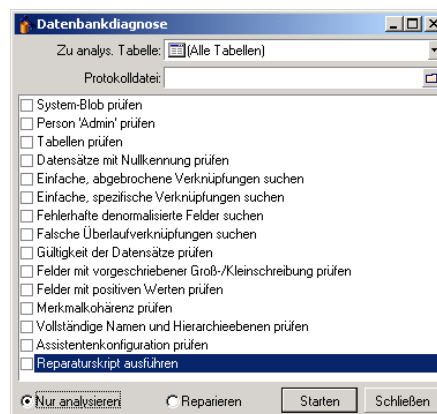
Datenbankdiagnose

Zu analys. Tabelle: (Alle Tabellen)

Protokolldatei:

System-Blob prüfen
Person 'Admin' prüfen
Tabellen prüfen
Datensätze mit Nullkennung prüfen
Einfache, abgebrochene Verknüpfungen suchen
Einfache, spezifische Verknüpfungen suchen
Fehlerhafte denormalisierte Felder suchen
Falsche Überlaufverknüpfungen suchen
Gültigkeit der Datensätze prüfen
Felder mit vorgeschriebener Groß-/Kleinschreibung prüfen
Felder mit positiven Werten prüfen
Merkmalkohärenz prüfen
Vollständige Namen und Hierarchieebenen prüfen
Assistentenkonfiguration prüfen
Reparaturskript ausführen

Nur analysieren
Reparieren
Starten
Schließen